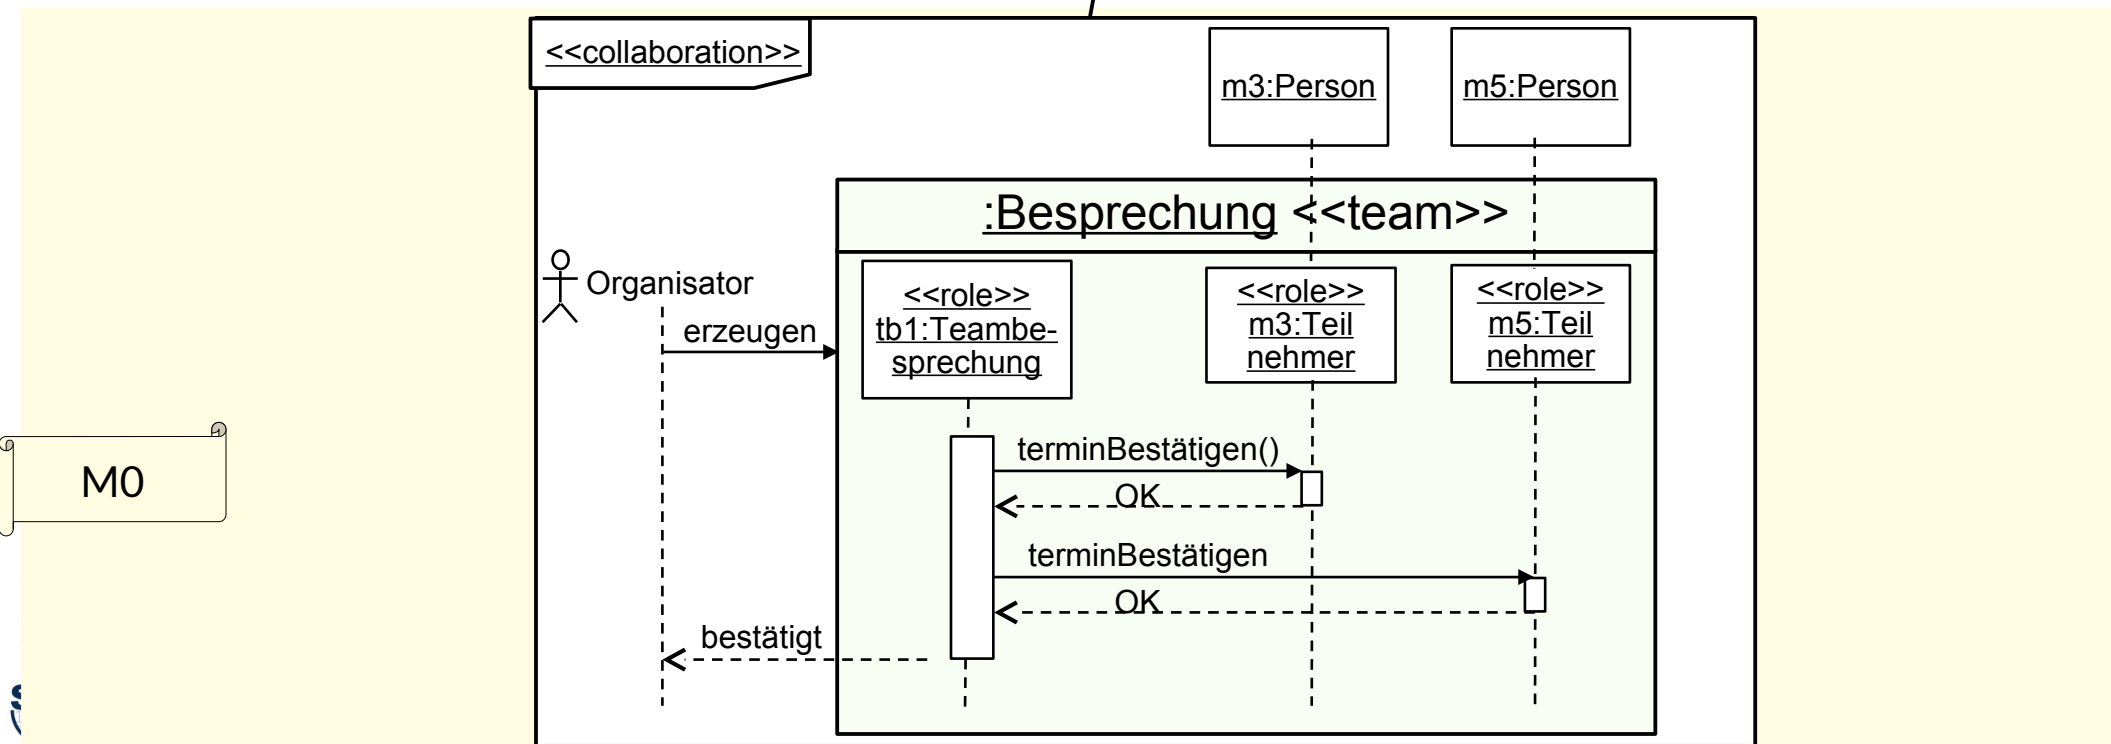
<<collaboration>>

m3:Person

m5:Person

:Besprechung <<team>>

Organisator

erzeugen

<<role>> tb1:Teambesprechung

<<role>> m3:Teil nehmer

<<role>> m5:Teil nehmer

M0

terminBestätigen()

OK

terminBestätigen

OK

bestätigt